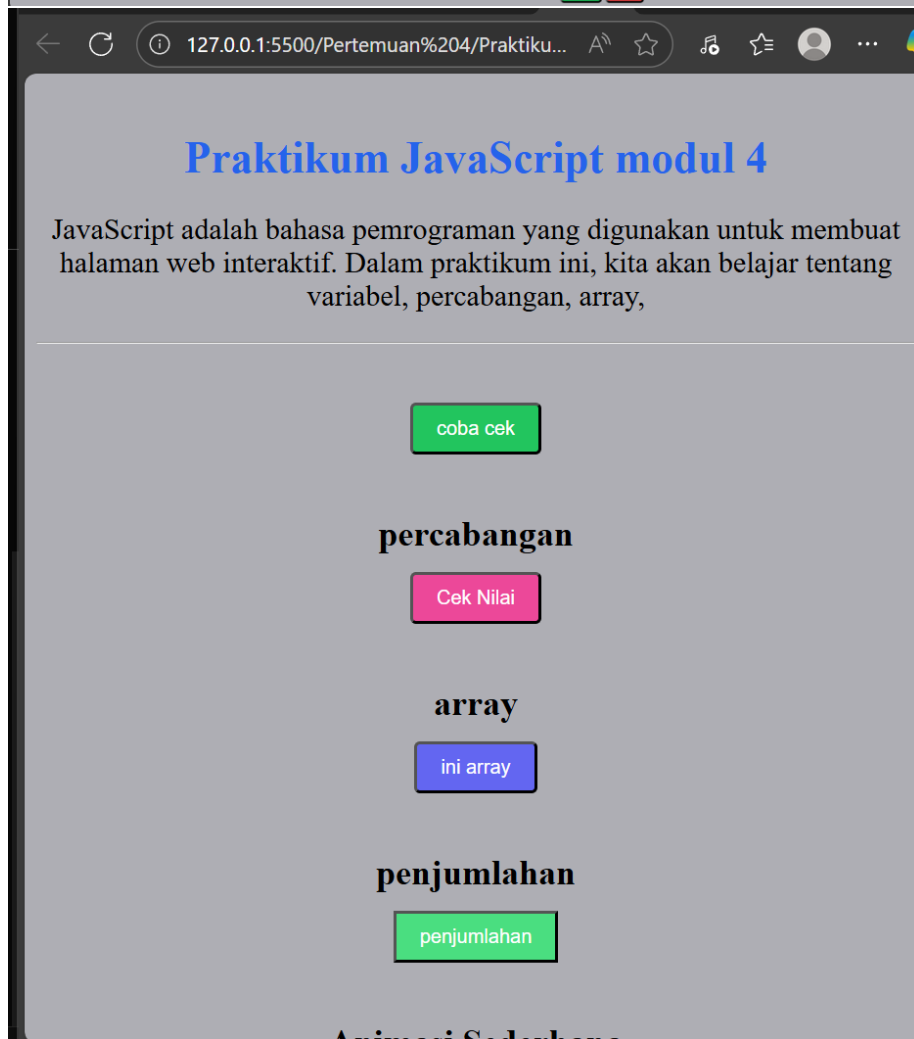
127.0.0.1:5500/Pertemuan%204/Praktiku...

Praktikum JavaScript modul 4

JavaScript adalah bahasa pemrograman yang digunakan untuk membuat halaman web interaktif. Dalam praktikum ini, kita akan belajar tentang variabel, percabangan, array,

coba cek

percabangan

Cek Nilai

array

ini array

penjumlahan

penjumlahan

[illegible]